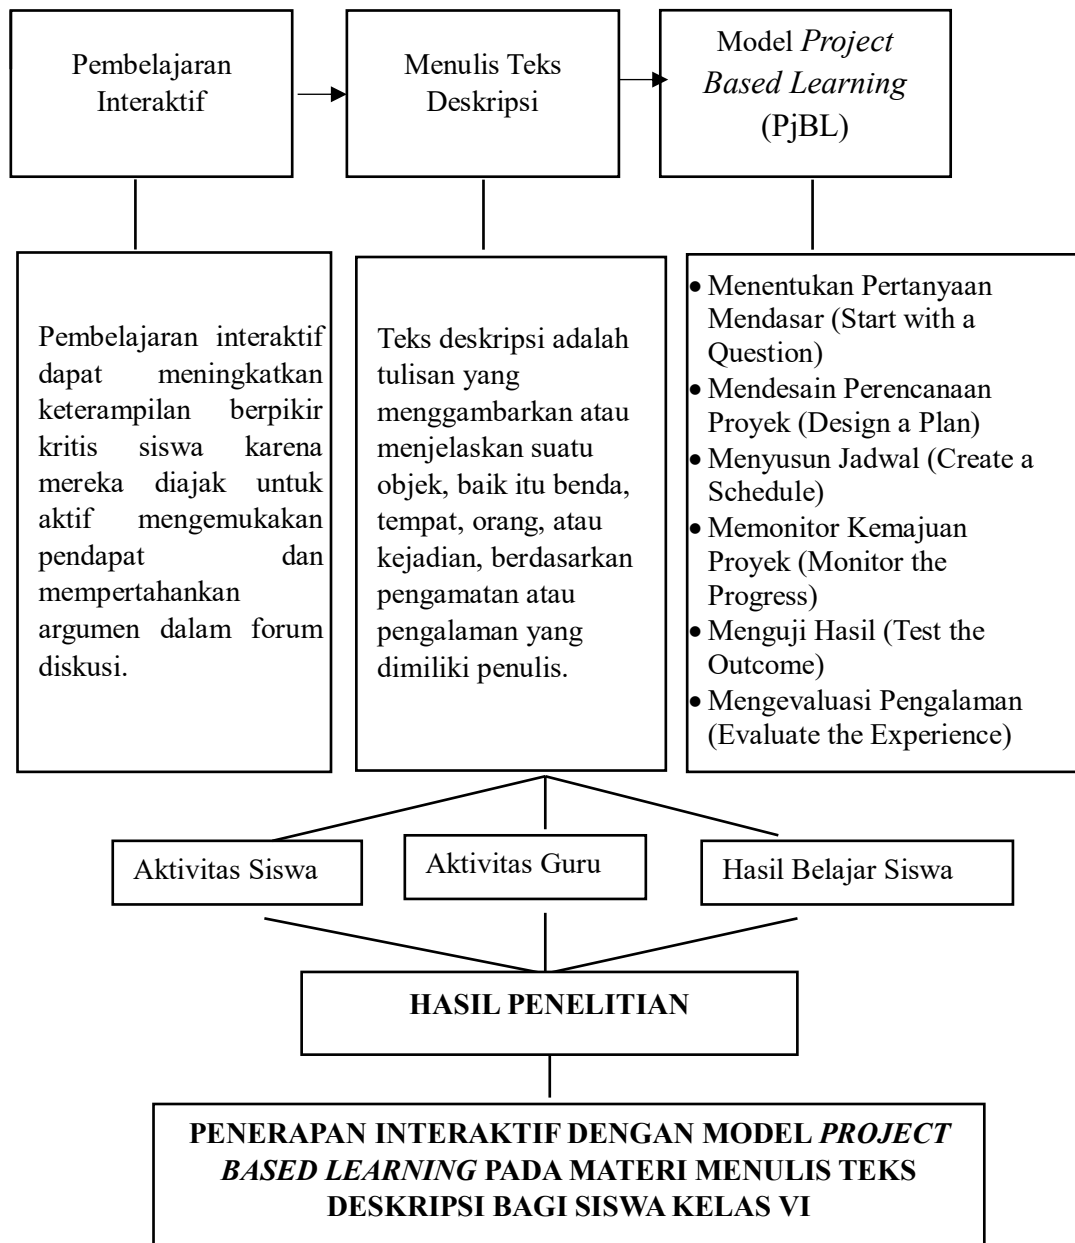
Pembelajaran Interaktif

Menulis Teks Deskripsi

Model *Project Based Learning* (PjBL)

Pembelajaran interaktif dapat meningkatkan keterampilan berpikir kritis siswa karena mereka diajak untuk aktif mengemukakan pendapat dan mempertahankan argumen dalam forum diskusi.

Teks deskripsi adalah tulisan yang menggambarkan atau menjelaskan suatu objek, baik itu benda, tempat, orang, atau kejadian, berdasarkan pengamatan atau pengalaman yang dimiliki penulis.

- Menentukan Pertanyaan Mendasar (Start with a Question)
- Mendesain Perencanaan Proyek (Design a Plan)
- Menyusun Jadwal (Create a Schedule)
- Memonitor Kemajuan Proyek (Monitor the Progress)
- Menguji Hasil (Test the Outcome)
- Mengevaluasi Pengalaman (Evaluate the Experience)

Aktivitas Siswa

Aktivitas Guru

Hasil Belajar Siswa

HASIL PENELITIAN

PENERAPAN INTERAKTIF DENGAN MODEL *PROJECT BASED LEARNING* PADA MATERI MENULIS TEKS DESKRIPSI BAGI SISWA KELAS VI